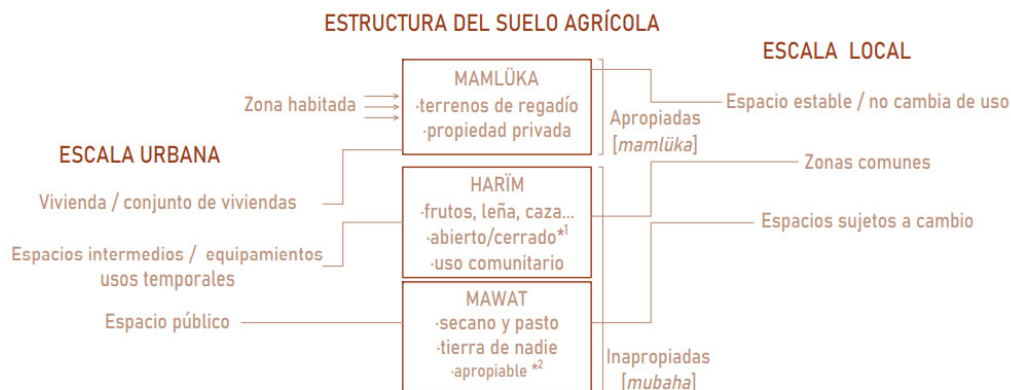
ESTRUCTURA DEL SUELO AGRÍCOLA

ESCALA LOCAL

ESCALA URBANA

Zona habitada

MAMLÜKA
·terrenos de regadío
·propiedad privada

Apropiadas
[mamlüka]

Espacio estable / no cambia de uso

Zonas comunes

Vivienda / conjunto de viviendas

HARÏM
·frutos, leña, caza...
·abierto/cerrado*$^1$
·uso comunitario

Espacios sujetos a cambio

Espacios intermedios / equipamientos usos temporales

MAWAT
·secano y pasto
·tierra de nadie
·apropiable *$^2$

Espacio público

Inapropiadas
[mubaha]